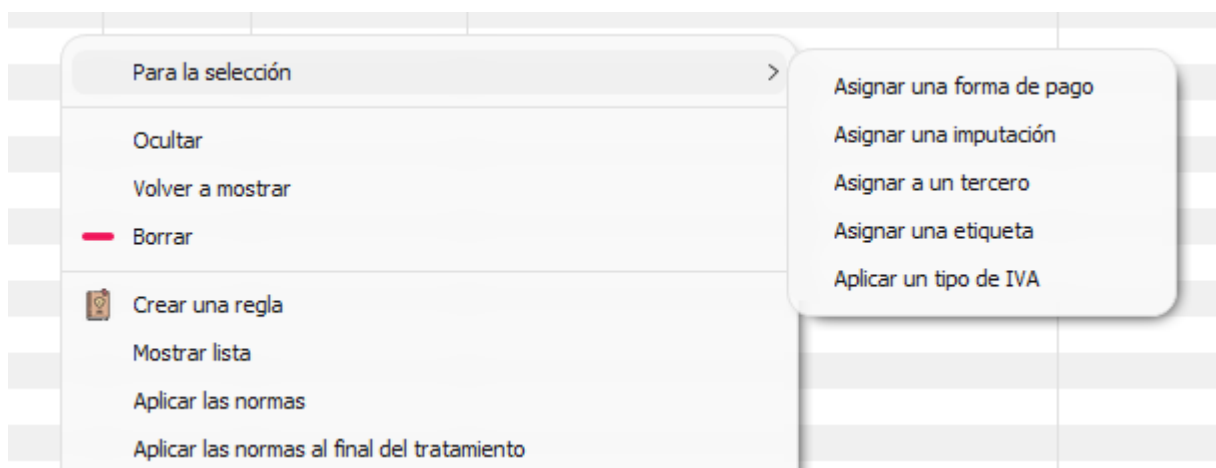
Para la selección >

Ocultar

Volver a mostrar

Borrar

Crear una regla

Mostrar lista

Aplicar las normas

Aplicar las normas al final del tratamiento

Asignar una forma de pago

Asignar una imputación

Asignar a un tercero

Asignar una etiqueta

Aplicar un tipo de IVA